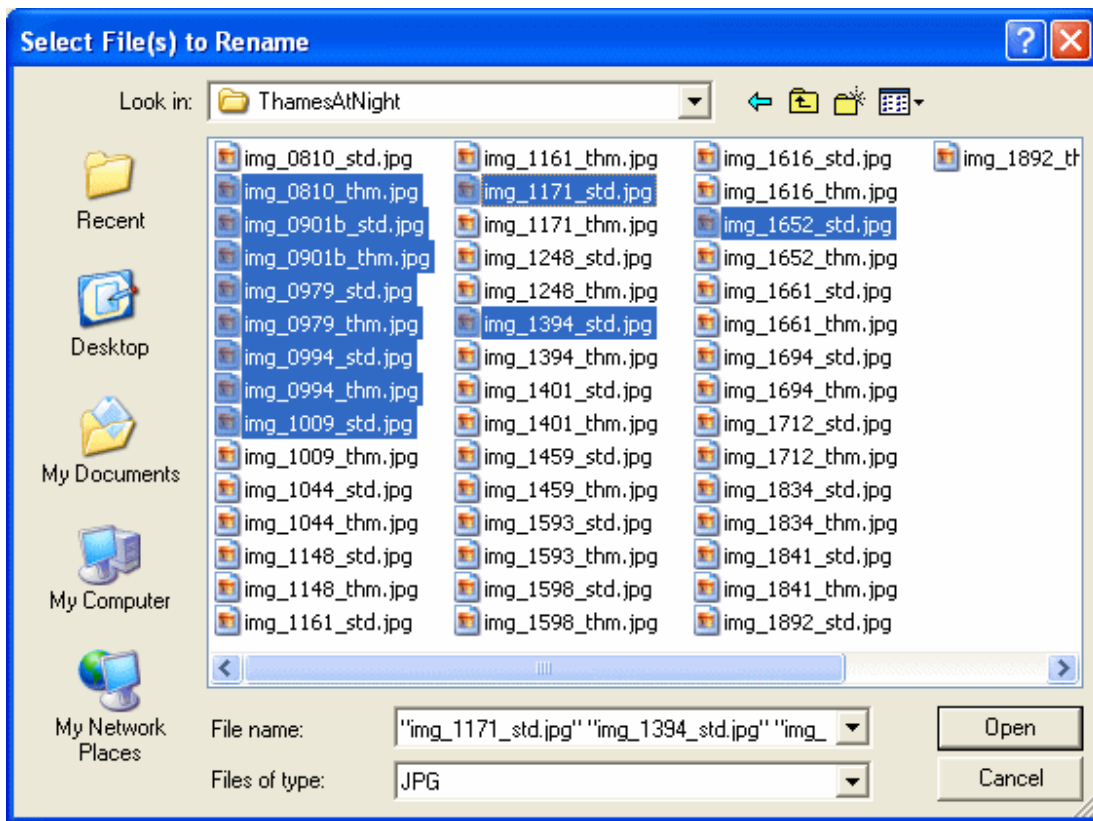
Select File(s) to Rename

Look in: ThamesAtNight

Recent
Desktop
My Documents
My Computer
My Network Places

img_0810_std.jpg
img_0810_thm.jpg
img_0901b_std.jpg
img_0901b_thm.jpg
img_0979_std.jpg
img_0979_thm.jpg
img_0994_std.jpg
img_0994_thm.jpg
img_1009_std.jpg
img_1009_thm.jpg
img_1044_std.jpg
img_1044_thm.jpg
img_1148_std.jpg
img_1148_thm.jpg
img_1161_std.jpg

img_1161_thm.jpg
img_1171_std.jpg
img_1171_thm.jpg
img_1248_std.jpg
img_1248_thm.jpg
img_1394_std.jpg
img_1394_thm.jpg
img_1401_std.jpg
img_1401_thm.jpg
img_1459_std.jpg
img_1459_thm.jpg
img_1593_std.jpg
img_1593_thm.jpg
img_1598_std.jpg
img_1598_thm.jpg

img_1616_std.jpg
img_1616_thm.jpg
img_1652_std.jpg
img_1652_thm.jpg
img_1661_std.jpg
img_1661_thm.jpg
img_1694_std.jpg
img_1694_thm.jpg
img_1712_std.jpg
img_1712_thm.jpg
img_1834_std.jpg
img_1834_thm.jpg
img_1841_std.jpg
img_1841_thm.jpg
img_1892_std.jpg

img_1892_th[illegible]

File name: "img_1171_std.jpg" "img_1394_std.jpg" "img_

Files of type: JPG

Open
Cancel